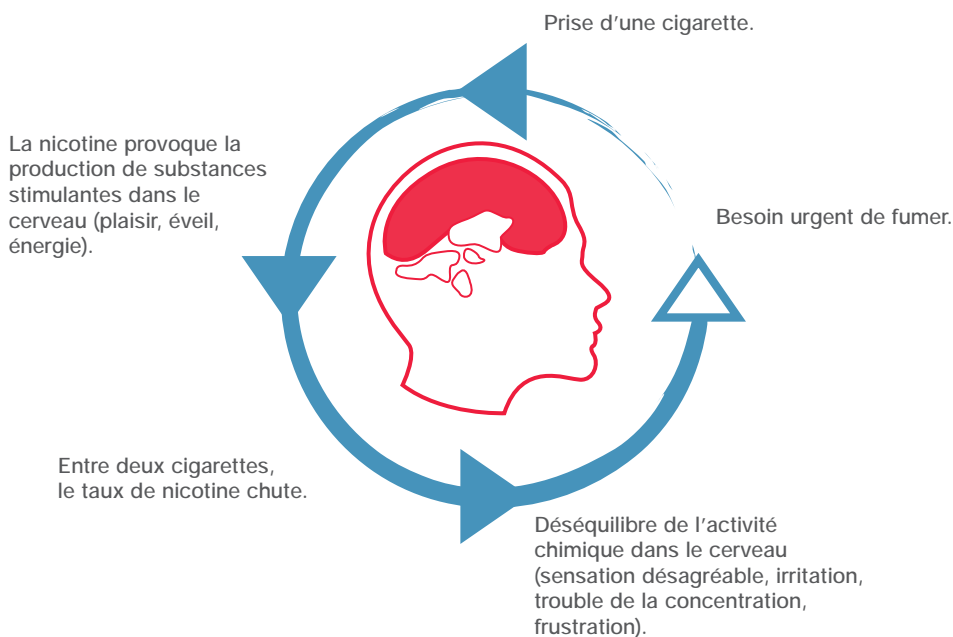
Prise d’une cigarette.

La nicotine provoque la production de substances stimulantes dans le cerveau (plaisir, éveil, énergie).

Besoin urgent de fumer.

Entre deux cigarettes, le taux de nicotine chute.

Déséquilibre de l’activité chimique dans le cerveau (sensation désagréable, irritation, trouble de la concentration, frustration).